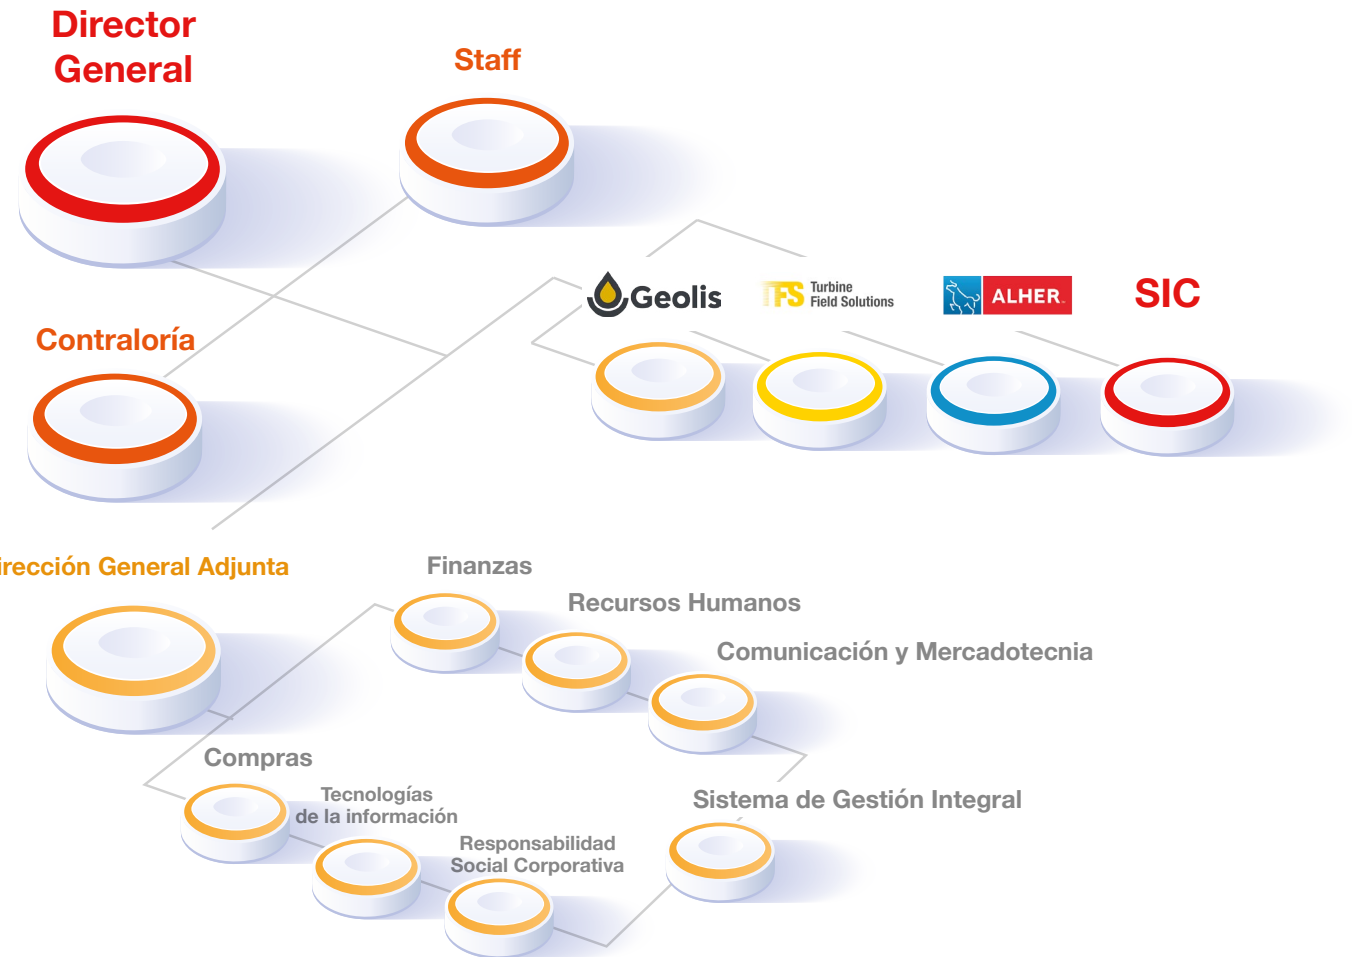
Director General

Staff

Geolis

TFS Turbine Field Solutions

ALHER

SIC

Contraloría

irección General Adjunta

Finanzas

Recursos Humanos

Comunicación y Mercadotecnia

Compras

Tecnologías de la información

Responsabilidad Social Corporativa

Sistema de Gestión Integral